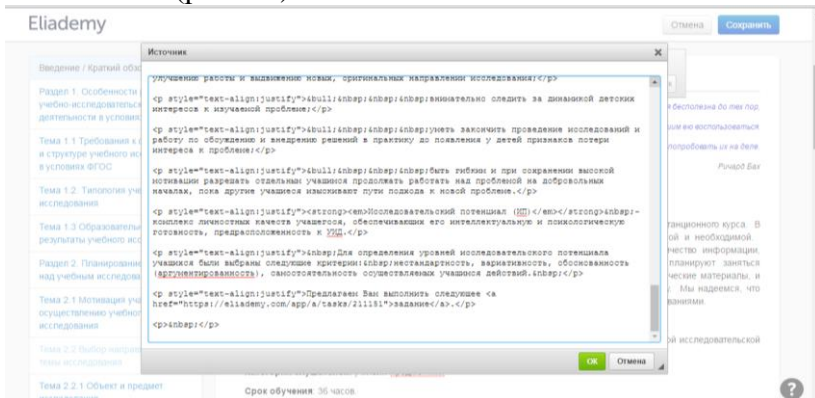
Eliademy

Отмена Сохранить

Введение / Краткий обз

Раздел 1. Особенности учебно-исследовательс деятельности в условиях

Тема 1.1 Требования к и структуре учебного ис в условиях ФГОС

Тема 1.2. Типология уч исследования

Тема 1.3 Образователь результаты учебного ис

Раздел 2. Планирование над учебным исследова

Тема 2.1 Мотивация уч осуществлению учебно исследования

Тема 2.2 Выбор направ темы исследования

Тема 2.2.1 Объект и предмет

Источник

улучшению работы и выдвижению новых, оригинальных направлений исследования;</p>

<p style="text-align:justify">&bull;&nbsp;&nbsp;&nbsp;внимательно следить за динамикой детских интересов к изучаемой проблеме;</p>

<p style="text-align:justify">&bull;&nbsp;&nbsp;&nbsp;уметь закончить проведение исследований и работу по обсуждению и внедрению решений в практику до появления у детей признаков потери интереса к проблеме;</p>

<p style="text-align:justify">&bull;&nbsp;&nbsp;&nbsp;быть гибким и при сохранении высокой мотивации разрешать отдельным учащимся продолжать работать над проблемой на добровольных началах, пока другие учащиеся изыскивают пути подхода к новой проблеме.</p>

<p style="text-align:justify"><strong><em>Исследовательский потенциал (ИП)</em></strong>&nbsp;-комплекс личностных качеств учащегося, обеспечивающих его интеллектуальную и психологическую готовность, предрасположенность к УИД.</p>

<p style="text-align:justify">&nbsp;Для определения уровней исследовательского потенциала учащихся были выбраны следующие критерии:&nbsp;нестандартность, вариативность, обоснованность (аргументированность), самостоятельность осуществленных учащимся действий.&nbsp;</p>

<p style="text-align:justify">Предлагаем Вам выполнить следующее <a href="https://eliademy.com/app/a/tasks/211151">задание</a>.</p>

<p>&nbsp;</p>

OK Отмена

бесплатна до тех пор им во воспользоваться попробовать их на деле. Ричард Бах

танционного курса. В ой и необходимой. ичество информации, планируют заняться ческие материалы, и . Мы надеемся, что ваниям.

й исследовательской

Срок обучения: 36 часов.